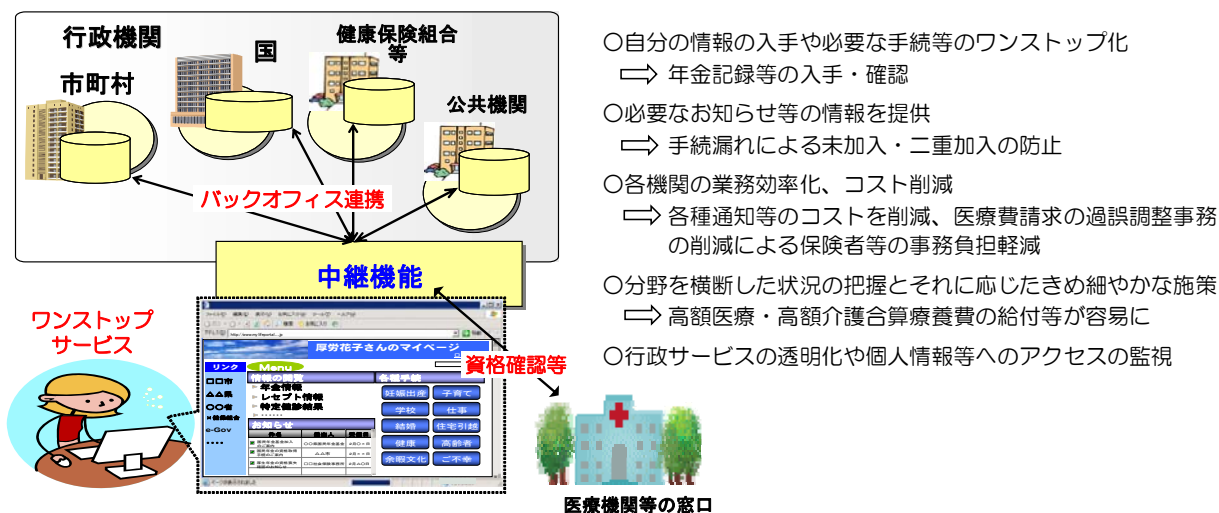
行政機関

市町村

国

健康保険組合等

公共機関

バックオフィス連携

中継機能

ワンストップサービス

資格確認等

厚労花子さんのマイページ

リンク

Menu

□□市

△△県

○○省

e-Gov

年金情報

レセプト情報

特定健診結果

各種手続

妊娠出産

子育て

学校

仕事

結婚

住宅引越

健康

高齢者

余暇文化

ご不幸

お知らせ

医療機関等の窓口

○自分の情報の入手や必要な手続等のワンストップ化

⇨ 年金記録等の入手・確認

○必要なお知らせ等の情報を提供

⇨ 手続漏れによる未加入・二重加入の防止

○各機関の業務効率化、コスト削減

⇨ 各種通知等のコストを削減、医療費請求の過誤調整事務の削減による保険者等の事務負担軽減

○分野を横断した状況の把握とそれに応じたきめ細やかな施策

⇨ 高額医療・高額介護合算療養費の給付等が容易に

○行政サービスの透明化や個人情報等へのアクセスの監視